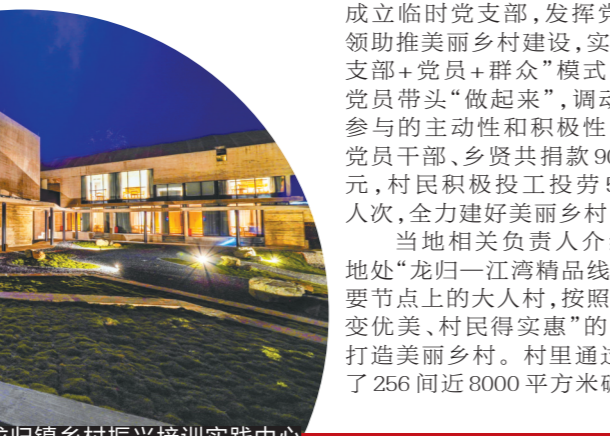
成立临时党支部，发挥党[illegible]领助推美丽乡村建设，实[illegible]支部+党员+群众"模式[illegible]党员带头"做起来"，调动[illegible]参与的主动性和积极性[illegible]党员干部、乡贤共捐款 90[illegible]元，村民积极投工投劳 5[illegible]人次，全力建好美丽乡村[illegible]

当地相关负责人介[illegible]地处"龙归—江湾精品线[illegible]要节点上的大人村，按照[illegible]变优美、村民得实惠"的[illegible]打造美丽乡村。村里通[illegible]了 256 间近 8000 平方米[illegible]

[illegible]龙归镇乡村振兴培训实践中心